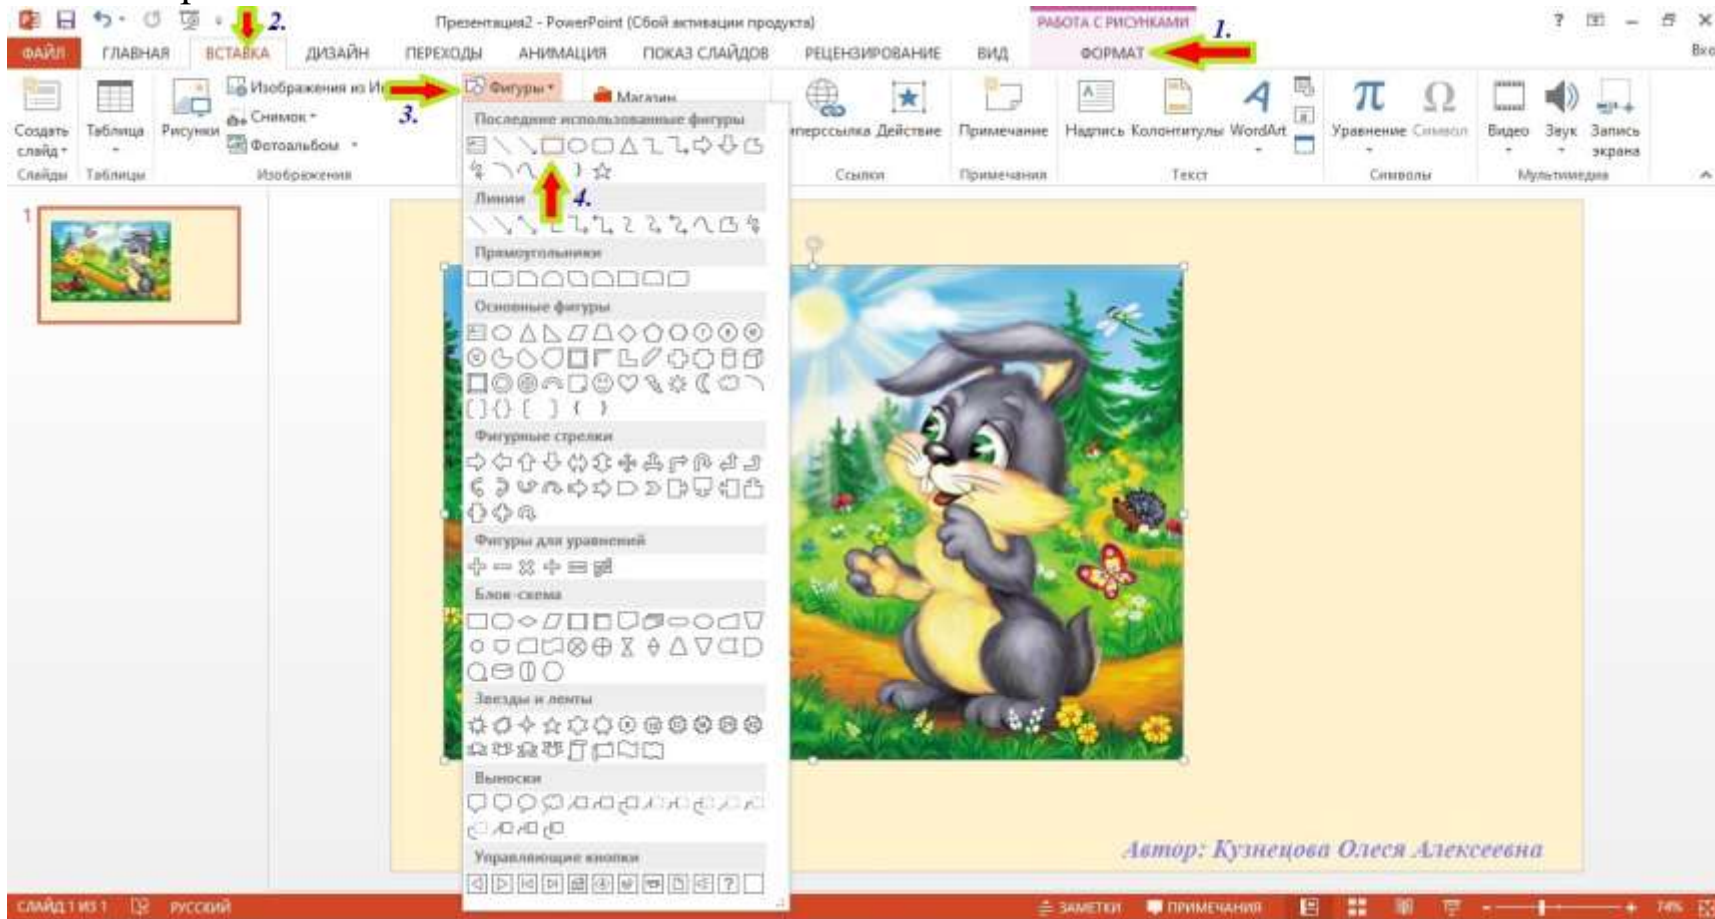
2.
Презентация2 - PowerPoint (Сбой активации продукта)
РАБОТА С РИСУНКАМИ
1.
? — ✕
Вхо
ФАЙЛ ГЛАВНАЯ ВСТАВКА ДИЗАЙН ПЕРЕХОДЫ АНИМАЦИЯ ПОКАЗ СЛАЙДОВ РЕЦЕНЗИРОВАНИЕ ВИД ФОРМАТ

Создать слайд
Слайды
Таблица
Таблицы
Рисунки
Изображения из И
Снимок
Фотоальбом
Изображения
3.
Фигуры
Магазин
перссылка Действие
Ссылки
Примечание
Примечания
Надпись Колонтитулы WordArt
Текст
Уравнение Символ
Символы
Видео Звук Запись экрана
Мультимедиа

Последние использованные фигуры
4.
Линии
Прямоугольники
Основные фигуры
Фигурные стрелки
Фигуры для уравнений
Блок-схема
Звезды и ленты
Выноски
Управляющие кнопки

1

Автор: Кузнецова Олеся Алексеевна

СЛАЙД 1 ИЗ 1 РУССКИЙ ЗАМЕТКИ ПРИМЕЧАНИЯ 74%